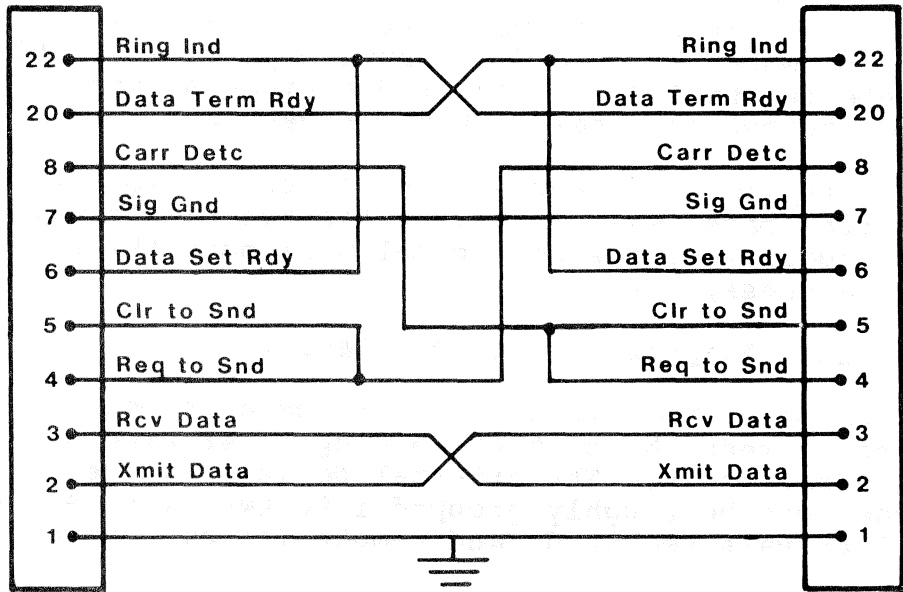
22 Ring Ind
20 Data Term Rdy
8 Carr Detc
7 Sig Gnd
6 Data Set Rdy
5 Clr to Snd
4 Req to Snd
3 Rcv Data
2 Xmit Data
1

Ring Ind 22
Data Term Rdy 20
Carr Detc 8
Sig Gnd 7
Data Set Rdy 6
Clr to Snd 5
Req to Snd 4
Rcv Data 3
Xmit Data 2
1